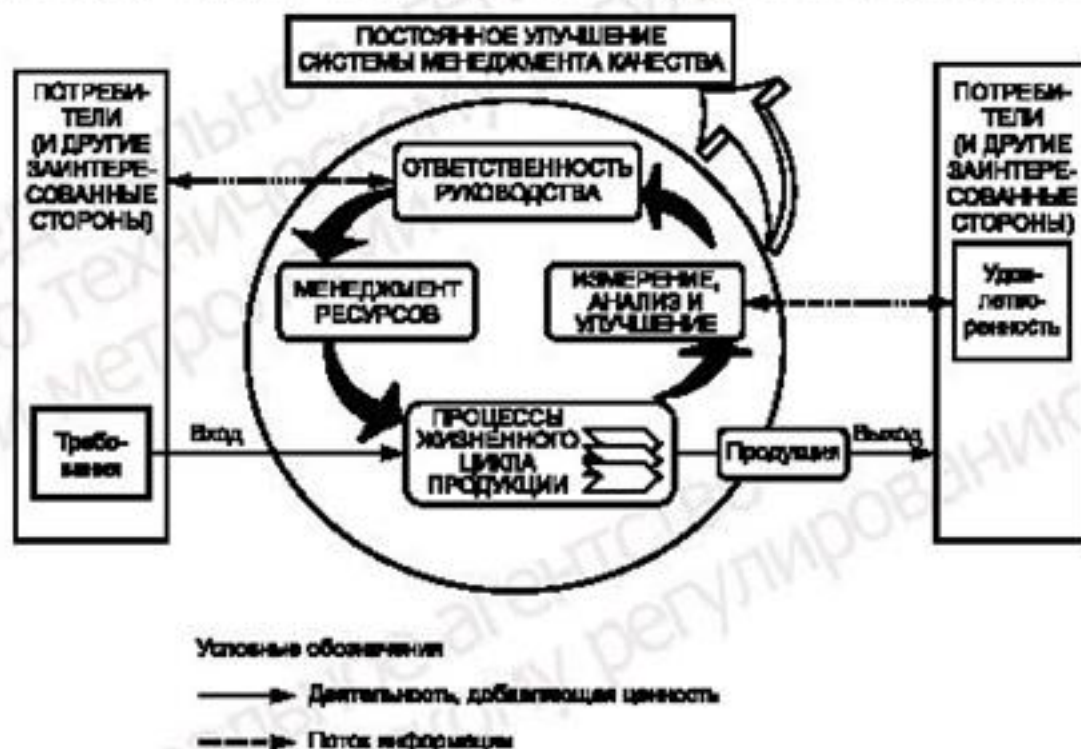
ПОСТОЯННОЕ УЛУЧШЕНИЕ СИСТЕМЫ МЕНЕДЖМЕНТА КАЧЕСТВА

ПОТРЕБИТЕЛИ (И ДРУГИЕ ЗАИНТЕРЕСОВАННЫЕ СТОРОНЫ)

Требования

ОТВЕТСТВЕННОСТЬ РУКОВОДСТВА

МЕНЕДЖМЕНТ РЕСУРСОВ

ИЗМЕРЕНИЕ, АНАЛИЗ И УЛУЧШЕНИЕ

Вход

ПРОЦЕССЫ ЖИЗНЕННОГО ЦИКЛА ПРОДУКЦИИ

Продукция

Выход

ПОТРЕБИТЕЛИ (И ДРУГИЕ ЗАИНТЕРЕСОВАННЫЕ СТОРОНЫ)

Удовлетворенность

Условные обозначения

Деятельность, добавляющая ценность

Поток информации